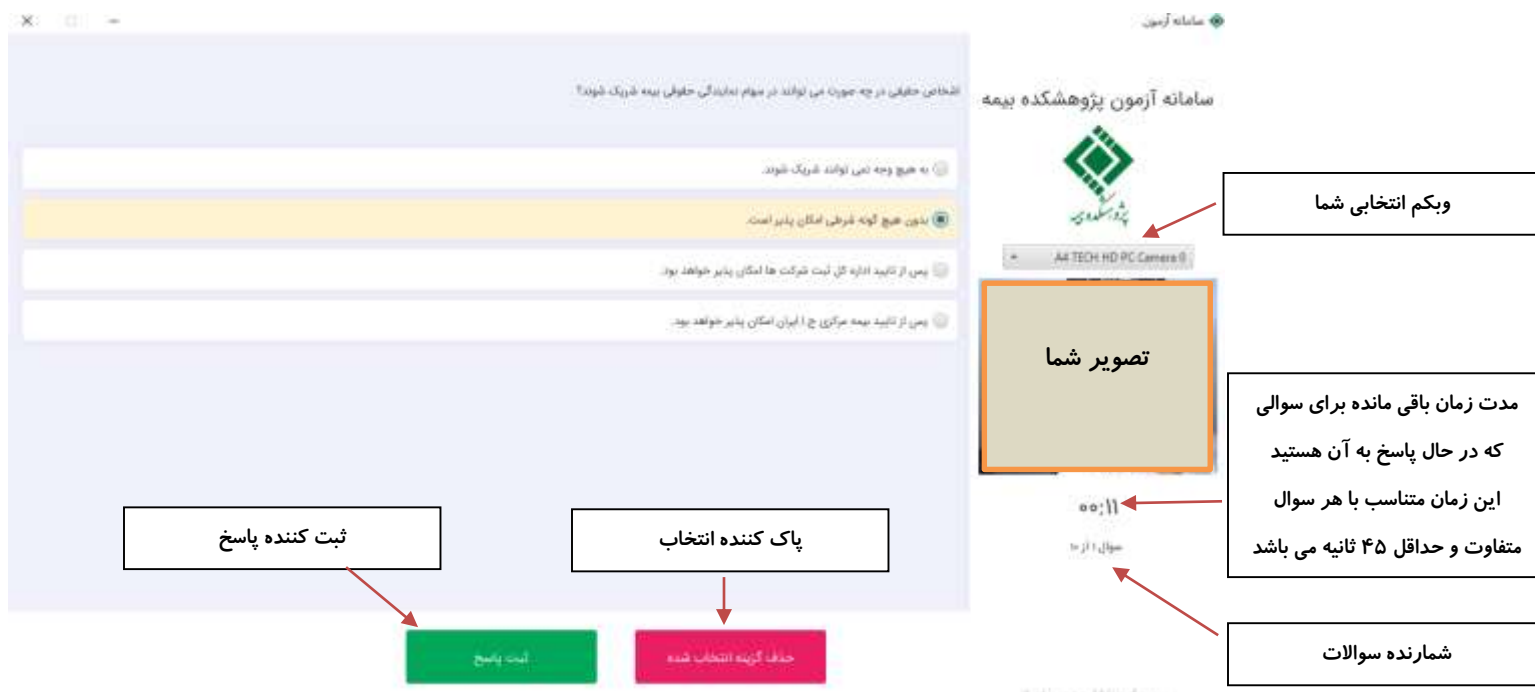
سامانه آزمون

سامانه آزمون پژوهشکده بیمه

پژوهشکده بیمه

وبکم انتخابی شما

A4 TECH HD PC Camera 0

تصویر شما

مدت زمان باقی مانده برای سوالی که در حال پاسخ به آن هستید این زمان متناسب با هر سوال متفاوت و حداقل ۴۵ ثانیه می باشد

۰۰:۱۱

سوال ۱ از ۱۰

شمارنده سوالات

اشخاص حقیقی در چه صورت می توانند در سهام نمایندگی حقوقی بیمه شریک شوند؟

به هیچ وجه نمی توانند شریک شوند.

بدون هیچ گونه شرطی امکان پذیر است.

پس از تایید اداره کل ثبت شرکت ها امکان پذیر خواهد بود.

پس از تایید بیمه مرکزی ج.ا.ایران امکان پذیر خواهد بود.

ثبت کننده پاسخ

پاک کننده انتخاب

ثبت پاسخ

حذف گزینه انتخاب شده